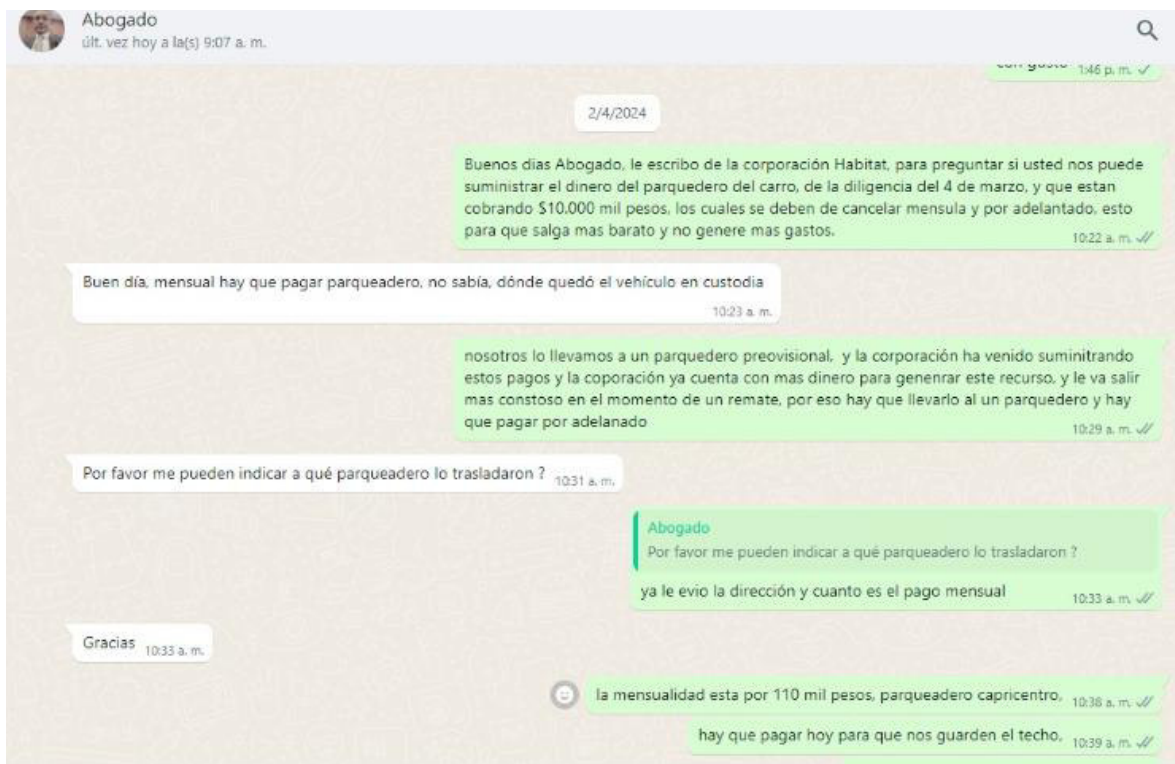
Abogado
últ. vez hoy a la(s) 9:07 a. m.

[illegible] 1:46 p. m.

2/4/2024

Buenos dias Abogado, le escribo de la corporación Habitat, para preguntar si usted nos puede suministrar el dinero del parquedero del carro, de la diligencia del 4 de marzo, y que estan cobrando $10.000 mil pesos, los cuales se deben de cancelar mensula y por adelantado, esto para que salga mas barato y no genere mas gastos. 10:22 a. m.

Buen día, mensual hay que pagar parqueadero, no sabía, dónde quedó el vehículo en custodia 10:23 a. m.

nosotros lo llevamos a un parquedero preovisional, y la corporación ha venido suminitrando estos pagos y la coporación ya cuenta con mas dinero para genenrar este recurso, y le va salir mas constoso en el momento de un remate, por eso hay que llevarlo al un parquedero y hay que pagar por adelanado 10:29 a. m.

Por favor me pueden indicar a qué parqueadero lo trasladaron ? 10:31 a. m.

Abogado
Por favor me pueden indicar a qué parqueadero lo trasladaron ?
ya le evio la dirección y cuanto es el pago mensual 10:33 a. m.

Gracias 10:33 a. m.

la mensualidad esta por 110 mil pesos, parqueadero capricentro, 10:38 a. m.

hay que pagar hoy para que nos guarden el techo. 10:39 a. m.